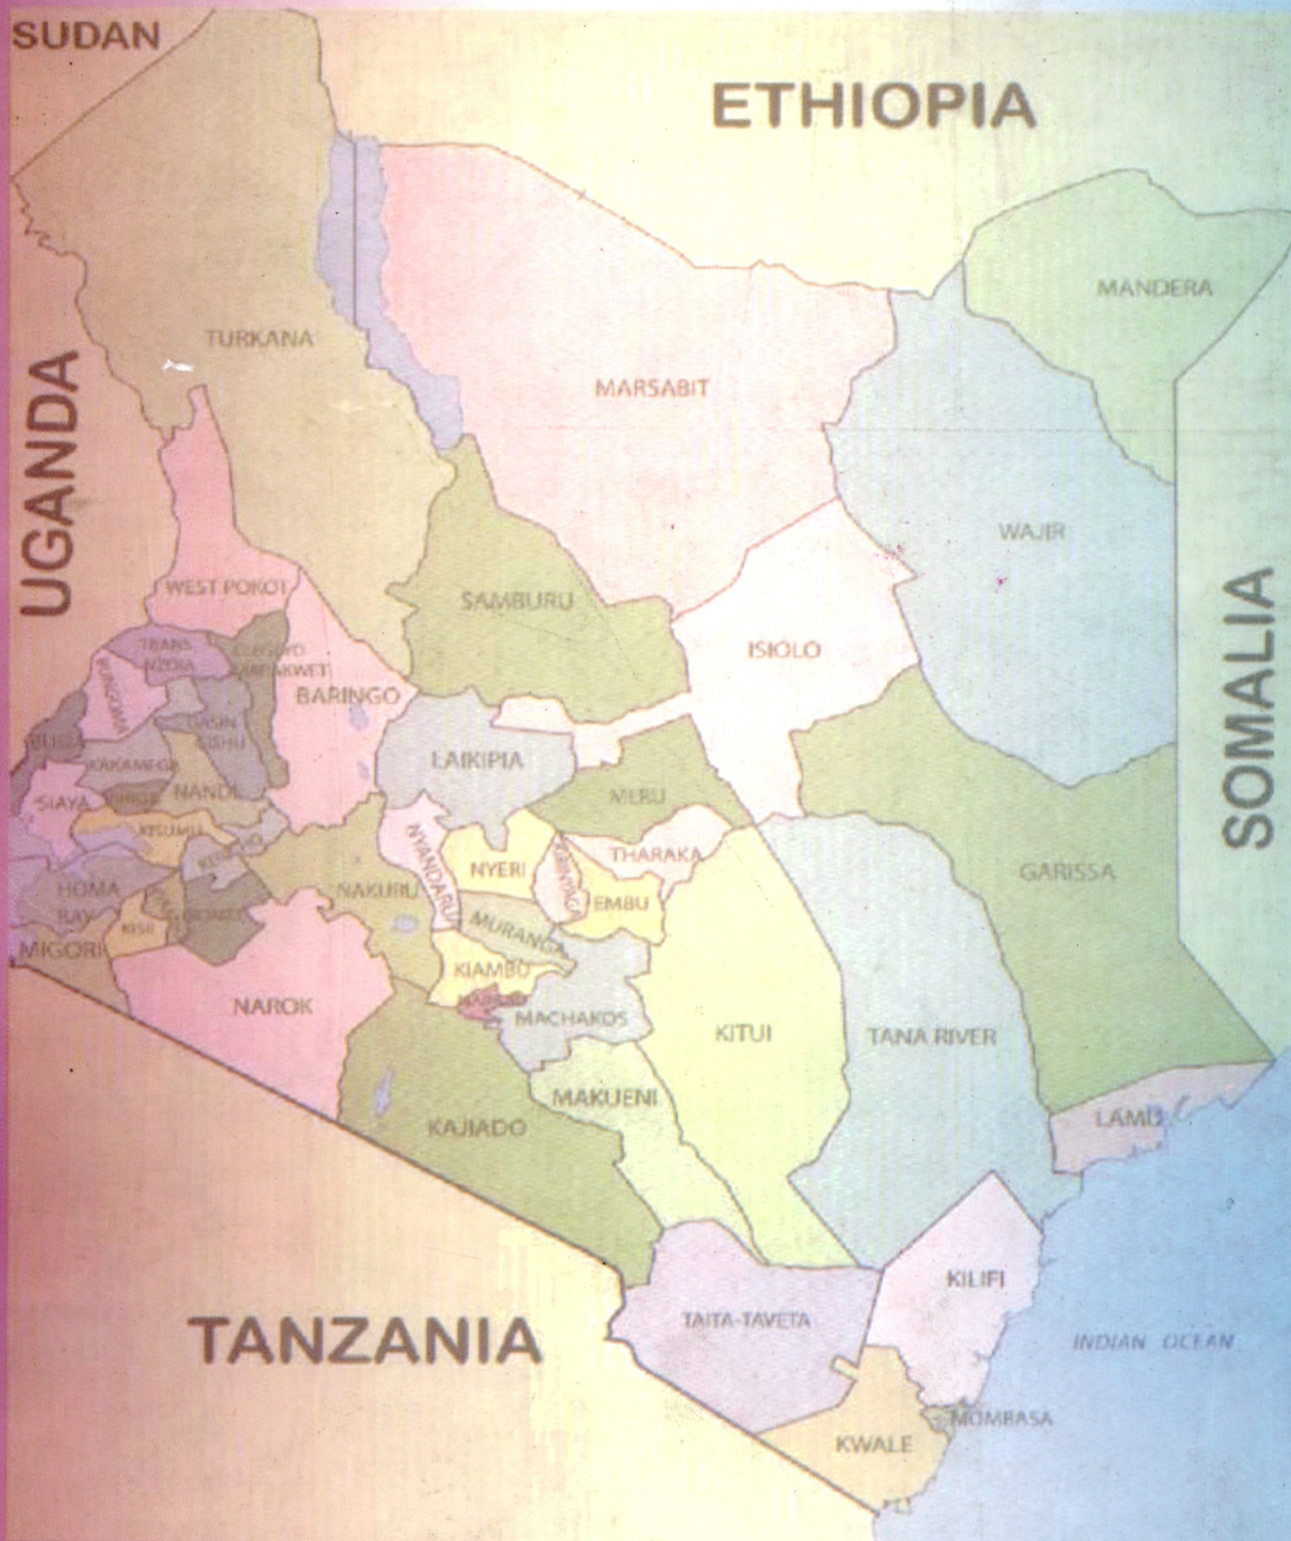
SUDAN

ETHIOPIA

UGANDA

TURKANA

MARSABIT

MANDERA

WAJIR

SOMALIA

WEST POKOT

SAMBURU

ISIOLO

TRANS NZOIA

ELGEYO MARAKWET

BUNGOMA

BARINGO

UASIN GISHU

BUSIA

KAKAMEGA

LAIKIPIA

MERU

SIAYA

VIHIGA

NANDI

KISUMU

NYANDARUA

NYERI

KIRINYAGA

THARAKA

KERICHO

GARISSA

HOMA BAY

NAKURU

EMBU

KISII

NYAMIRA

BOMET

MURANGA

MIGORI

KIAMBU

NAROK

NAIROBI

MACHAKOS

KITUI

TANA RIVER

MAKUENI

KAJIADO

LAMU

KILIFI

TANZANIA

TAITA-TAVETA

INDIAN OCEAN

MOMBASA

KWALE